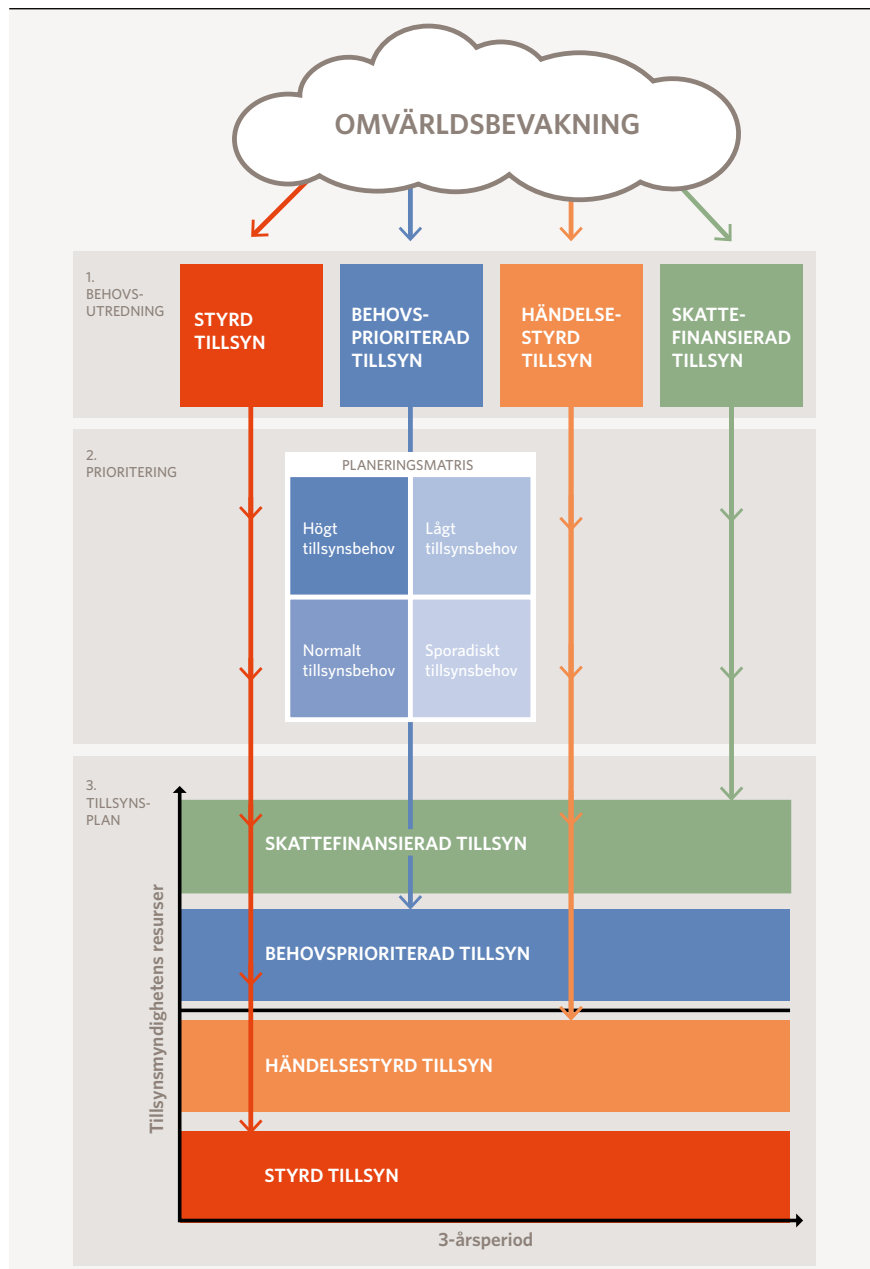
OMVÄRLDSBEVAKNING

1. BEHOVS-UTREDNING

STYRD TILLSYN

BEHOVS-PRIORITERAD TILLSYN

HÄNDELSE-STYRD TILLSYN

SKATTE-FINANSIERAD TILLSYN

2. PRIORITERING

PLANERINGSMATRIS

| Högt tillsynsbehov | Lågt tillsynsbehov |
|---|---|
| Normalt tillsynsbehov | Sporadiskt tillsynsbehov |

3. TILLSYNS-PLAN

Tillsynsmyndighetens resurser

SKATTEFINANSIERAD TILLSYN

BEHOVSPRIORITERAD TILLSYN

HÄNDELSESTYRD TILLSYN

STYRD TILLSYN

3-årsperiod